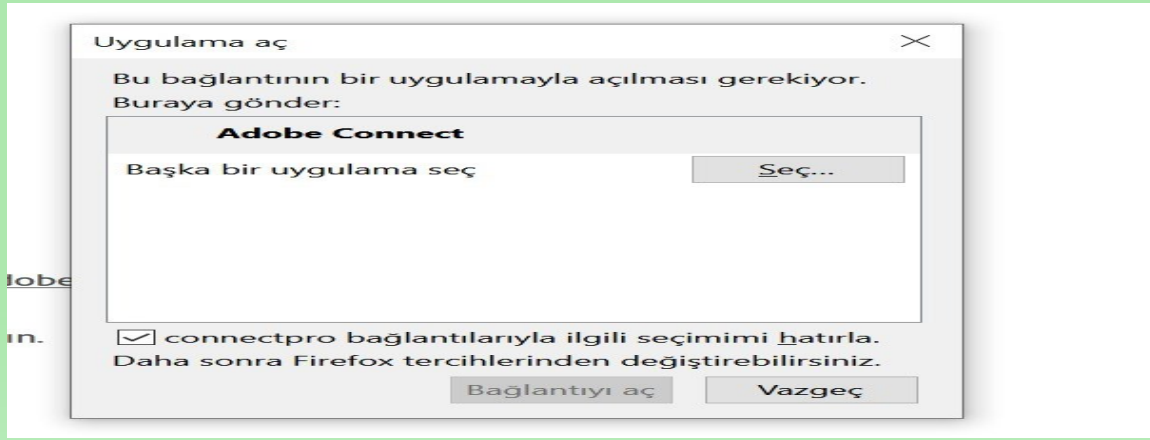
Uygulama aç

Bu bağlantının bir uygulamayla açılması gerekiyor.
Buraya gönder:

Adobe Connect

Başka bir uygulama seç

Seç...

dobe

ın.

connectpro bağlantılarıyla ilgili seçimimi hatırla.
Daha sonra Firefox tercihlerinden değiştirebilirsiniz.

Bağlantıyı aç

Vazgeç